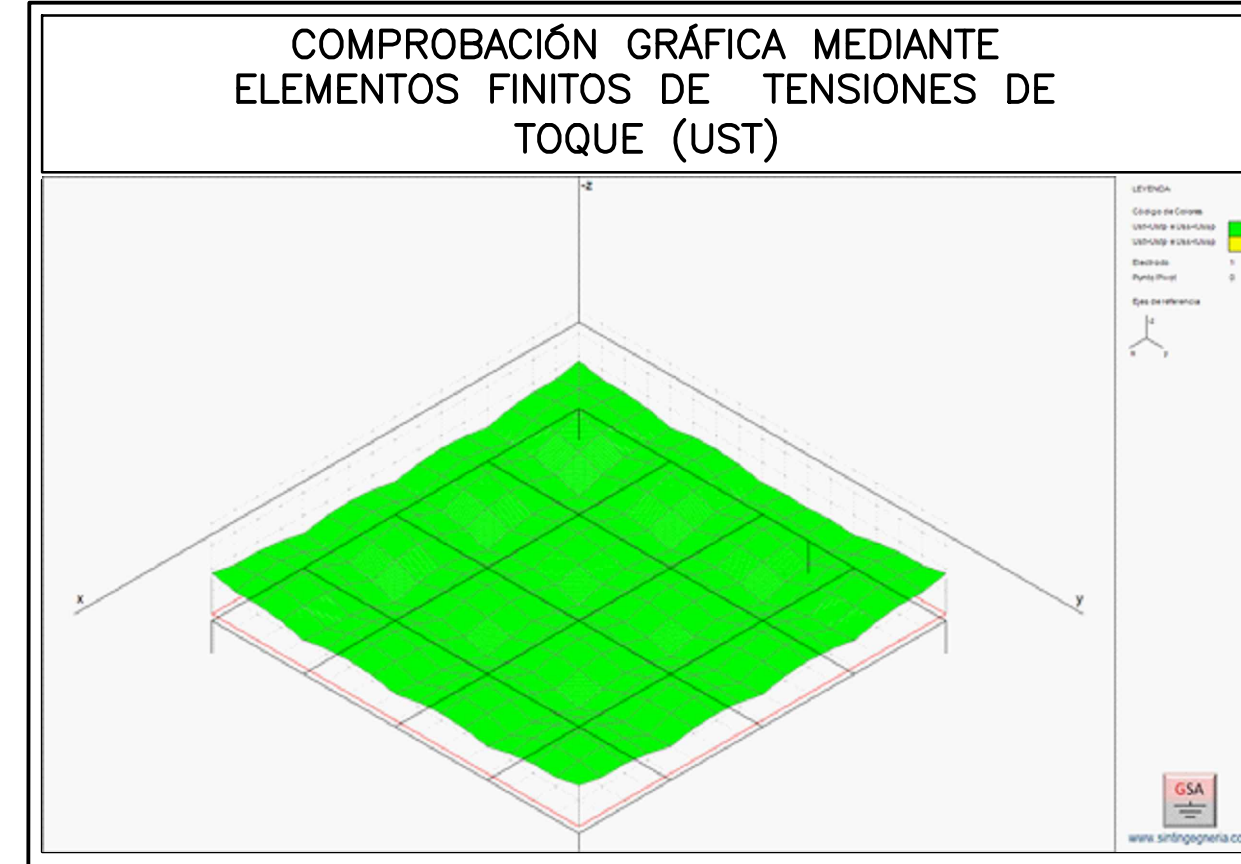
COMPROBACIÓN GRÁFICA MEDIANTE ELEMENTOS FINITOS DE TENSIONES DE TOQUE (UST)

-z

x

y

LEYENDA

Código de Colores

Ust<Ustp e Uss<Ussp

Ust>Ustp e Uss>Ussp

Electrodo 1

Punto Pivot 0

Ejes de referencia

z

x y

GSA

www.sintingegneria.co